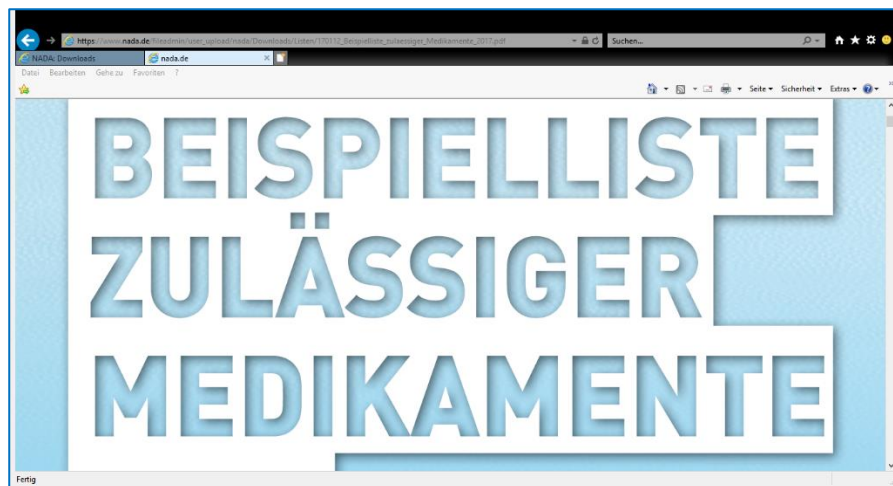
https://www.nada.de/fileadmin/user_upload/nada/Downloads/Listen/170112_Beispielliste_zulaessiger_Medikamente_2017.pdf
Suchen...
NADA: Downloads
nada.de
Datei Bearbeiten Gehe zu Favoriten ?
Seite ▾ Sicherheit ▾ Extras ▾

BEISPIELLISTE
ZULÄSSIGER
MEDIKAMENTE

Fertig